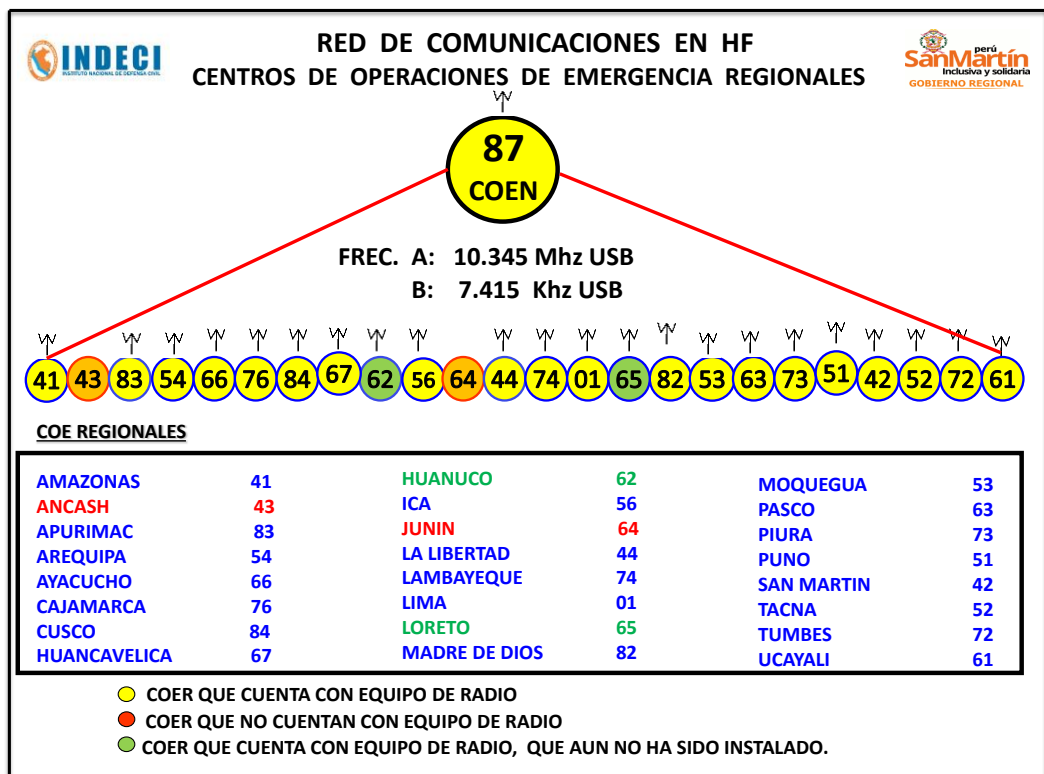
INDECI
INSTITUTO NACIONAL DE DEFENSA CIVIL

RED DE COMUNICACIONES EN HF
CENTROS DE OPERACIONES DE EMERGENCIA REGIONALES

perú SanMartín Inclusiva y solidaria
GOBIERNO REGIONAL

87
COEN

FREC. A: 10.345 Mhz USB
B: 7.415 Khz USB

41 43 83 54 66 76 84 67 62 56 64 44 74 01 65 82 53 63 73 51 42 52 72 61

COE REGIONALES

| | | | | | |
|---|---|---|---|---|---|
| AMAZONAS | 41 | HUANUCO | 62 | MOQUEGUA | 53 |
| ANCASH | 43 | ICA | 56 | PASCO | 63 |
| APURIMAC | 83 | JUNIN | 64 | PIURA | 73 |
| AREQUIPA | 54 | LA LIBERTAD | 44 | PUNO | 51 |
| AYACUCHO | 66 | LAMBAYEQUE | 74 | SAN MARTIN | 42 |
| CAJAMARCA | 76 | LIMA | 01 | TACNA | 52 |
| CUSCO | 84 | LORETO | 65 | TUMBES | 72 |
| HUANCAVELICA | 67 | MADRE DE DIOS | 82 | UCAYALI | 61 |

COER QUE CUENTA CON EQUIPO DE RADIO
COER QUE NO CUENTAN CON EQUIPO DE RADIO
COER QUE CUENTA CON EQUIPO DE RADIO, QUE AUN NO HA SIDO INSTALADO.